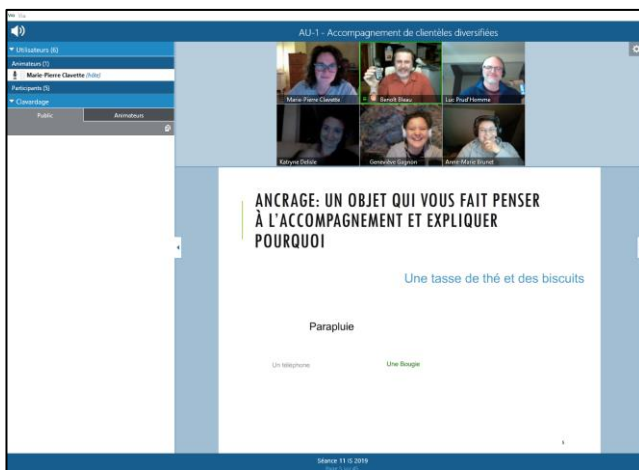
AU-1 - Accompagnement de clientèles diversifiées

Utilisateurs (6)

Animateurs (1)

Marie-Pierre Clavette (hôte)

Participants (5)

Clavardage

Public

Animateurs

Marie-Pierre Clavette

Benoît Bleau

Luc Prud'Homme

Katryne Delisle

Geneviève Gagnon

Anne-Marie Brunet

ANCRAGE: UN OBJET QUI VOUS FAIT PENSER À L'ACCOMPAGNEMENT ET EXPLIQUER POURQUOI

Une tasse de thé et des biscuits

Parapluie

Un téléphone

Une Bougie

Séance 11 IS 2019